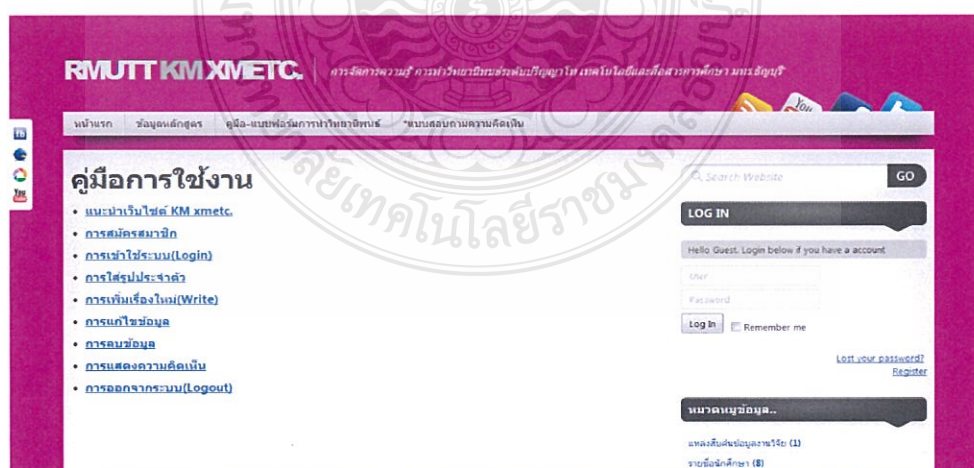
RMUTT KM XMETC. | การจัดการความรู้ การทำวิทยานิพนธ์ระดับปริญญาโท เทคโนโลยีและสื่อสารการศึกษา มทร.ธัญบุรี

หน้าแรก | ข้อมูลหลักสูตร | คู่มือ-แบบฟอร์มการทำวิทยานิพนธ์ | *แบบสอบถามความคิดเห็น

You

คู่มือการใช้งาน

- แนะนำเว็บไซต์ KM xmetc.
- การสมัครสมาชิก
- การเข้าใช้ระบบ(Login)
- การใส่รูปประจำตัว
- การเพิ่มเรื่องใหม่(Write)
- การแก้ไขข้อมูล
- การลบข้อมูล
- การแสดงความคิดเห็น
- การออกจากระบบ(Logout)

Search Website GO

LOG IN

Hello Guest. Login below if you have a account

User

Password

Log In Remember me

Lost your password?
Register

หมวดหมู่ข้อมูล..

แหล่งสืบค้นข้อมูลงานวิจัย (1)
รายชื่อนักศึกษา (8)